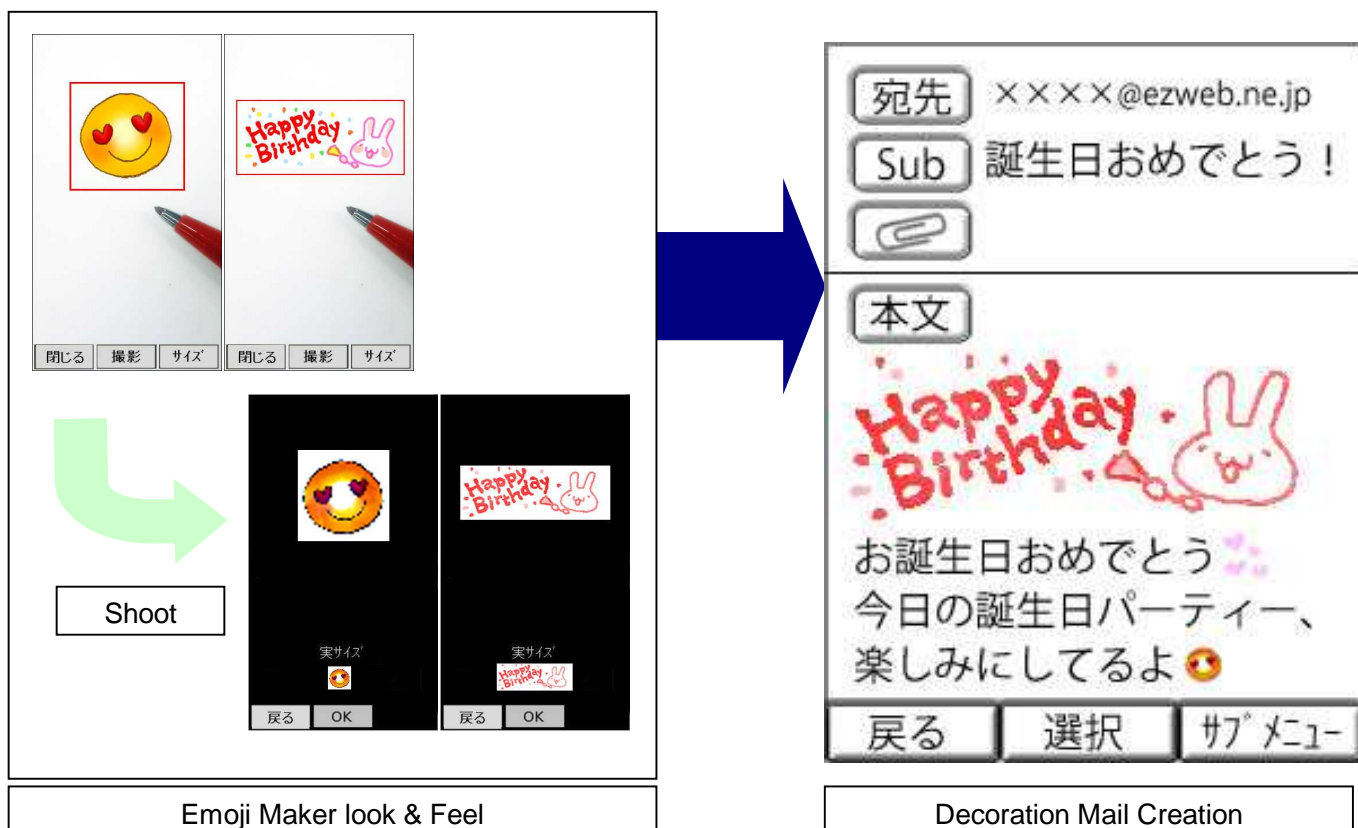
Happy Birthday

閉じる 撮影 サイズ

閉じる 撮影 サイズ

Shoot

Happy Birthday

実サイズ

戻る OK

実サイズ

Happy Birthday

戻る OK

Emoji Maker look & Feel

宛先 ××××@ezweb.ne.jp

Sub 誕生日おめでとう！

本文

Happy Birthday

お誕生日おめでとう
今日の誕生日パーティー、
楽しみにしてるよ

戻る 選択 サブメニュー

Decoration Mail Creation